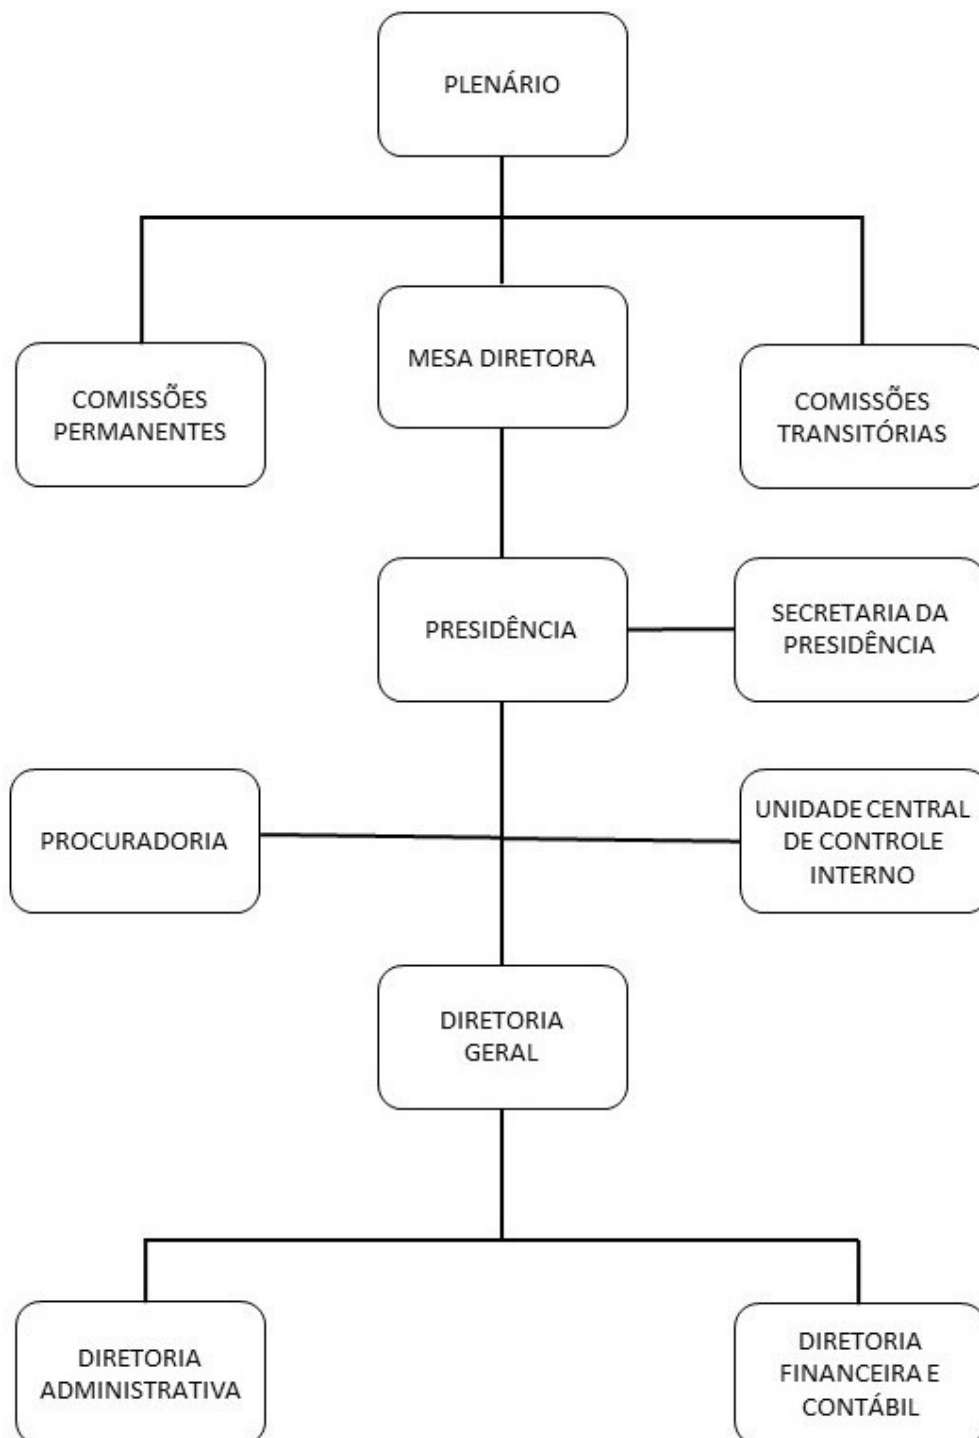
PLENÁRIO

COMISSÕES PERMANENTES

MESA DIRETORA

COMISSÕES TRANSITÓRIAS

PRESIDÊNCIA

SECRETARIA DA PRESIDÊNCIA

PROCURADORIA

UNIDADE CENTRAL DE CONTROLE INTERNO

DIRETORIA GERAL

DIRETORIA ADMINISTRATIVA

DIRETORIA FINANCEIRA E CONTÁBIL